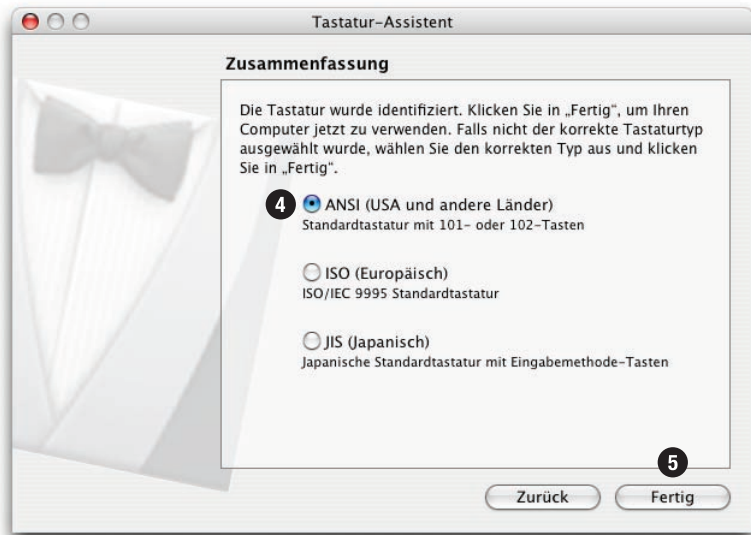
Tastatur-Assistent

Zusammenfassung

Die Tastatur wurde identifiziert. Klicken Sie in „Fertig", um Ihren Computer jetzt zu verwenden. Falls nicht der korrekte Tastaturtyp ausgewählt wurde, wählen Sie den korrekten Typ aus und klicken Sie in „Fertig".

4 ANSI (USA und andere Länder)
Standardtastatur mit 101- oder 102-Tasten

ISO (Europäisch)
ISO/IEC 9995 Standardtastatur

JIS (Japanisch)
Japanische Standardtastatur mit Eingabemethode-Tasten

5

Zurück

Fertig